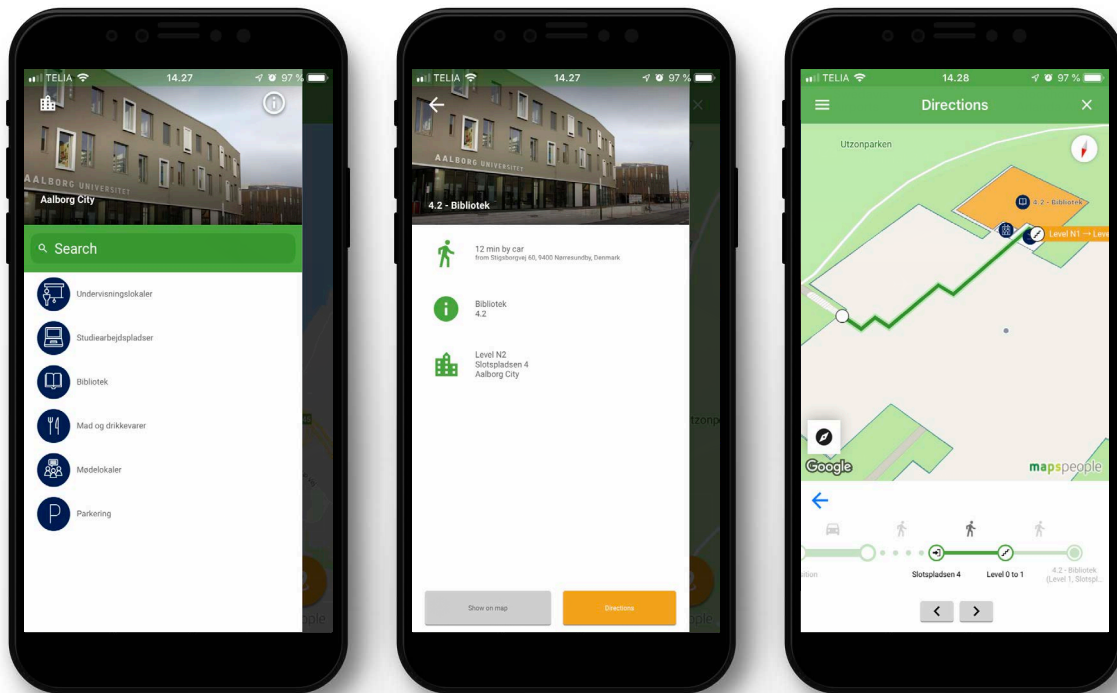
TELIA 14.27 97 %

AALBORG UNIVERSITET

Aalborg City

Search

Undervisningslokaler

Studiearbejdspladser

Bibliotek

Mad og drikkevarer

Mødelokaler

Parkering

TELIA 14.27 97 %

AALBORG UNIVERSITET

4.2 - Bibliotek

12 min by car
from Stigsborgvej 60, 9400 Nørresundby, Denmark

Bibliotek
4.2

Level N2
Slotspladsen 4
Aalborg City

Show on map

Directions

tzonp

ople

TELIA 14.28 97 %

Directions

Utzonparken

4.2 - Bibliotek

Level N1 → Leve

Google

mapspeople

ation

Slotspladsen 4

Level 0 to 1

4.2 - Bibliotek (Level 1, Slotspl...